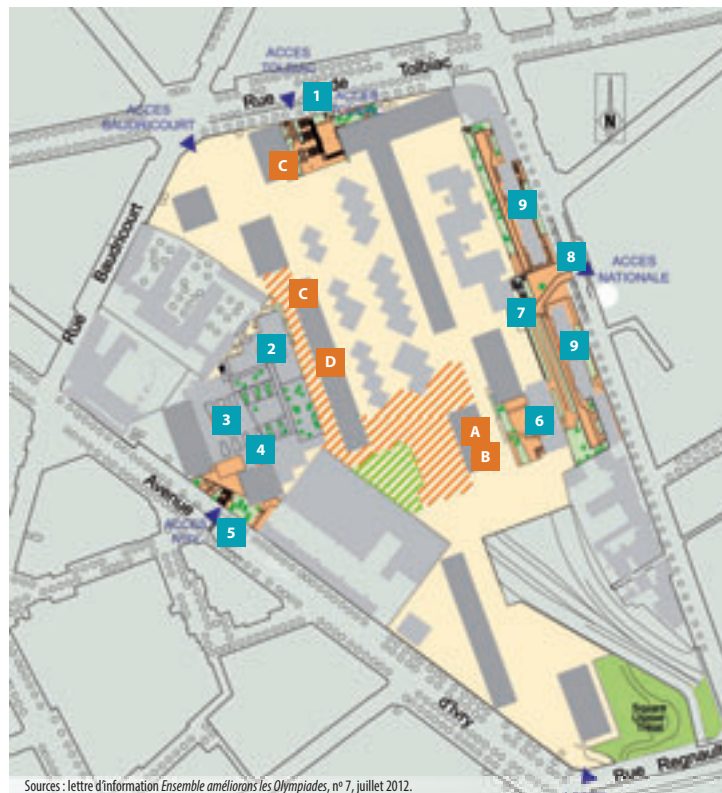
ACCES TOLBIAC

Rue de Tolbiac

ACCES

ACCES BAUDRICOURT

1

C

9

8

ACCES NATIONALE

N

C

Rue Baudricourt

7

9

2

D

3

6

A

B

4

Avenue

ACCES IVRY

5

d'Ivry

Square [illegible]

Rue Regnault

Sources : lettre d'information *Ensemble améliorons les Olympiades*, n° 7, juillet 2012.